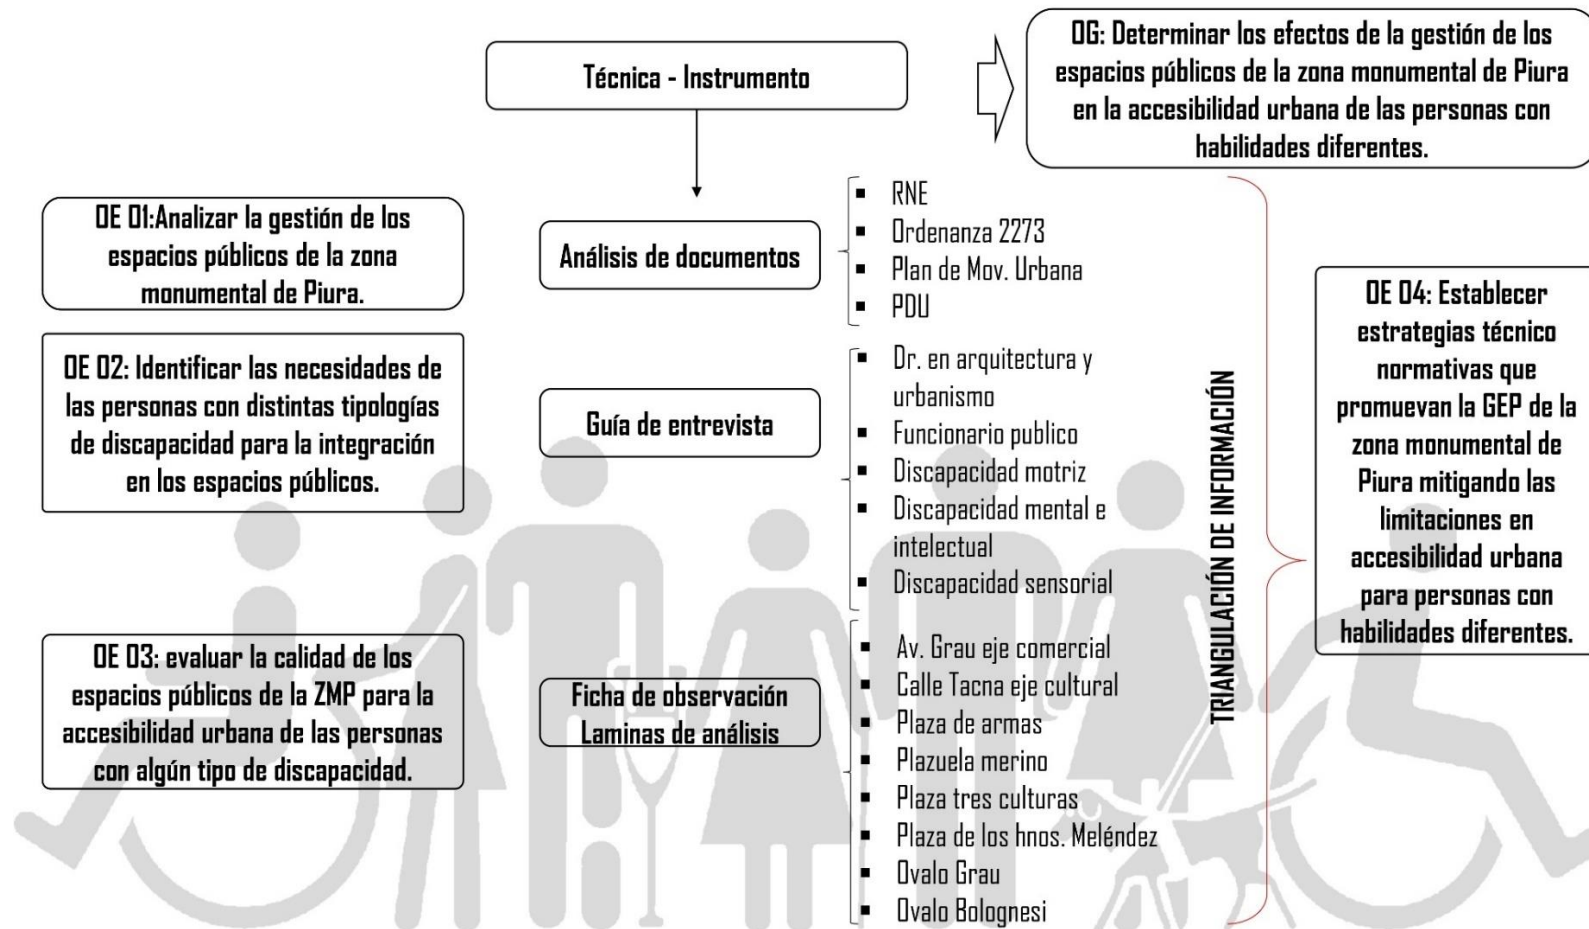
Técnica - Instrumento

OG: Determinar los efectos de la gestión de los espacios públicos de la zona monumental de Piura en la accesibilidad urbana de las personas con habilidades diferentes.

OE 01:Analizar la gestión de los espacios públicos de la zona monumental de Piura.

OE 02: Identificar las necesidades de las personas con distintas tipologías de discapacidad para la integración en los espacios públicos.

OE 03: evaluar la calidad de los espacios públicos de la ZMP para la accesibilidad urbana de las personas con algún tipo de discapacidad.

Análisis de documentos

- RNE
- Ordenanza 2273
- Plan de Mov. Urbana
- PDU

Guía de entrevista

- Dr. en arquitectura y urbanismo
- Funcionario publico
- Discapacidad motriz
- Discapacidad mental e intelectual
- Discapacidad sensorial

Ficha de observación
Laminas de análisis

- Av. Grau eje comercial
- Calle Tacna eje cultural
- Plaza de armas
- Plazuela merino
- Plaza tres culturas
- Plaza de los hnos. Meléndez
- Ovalo Grau
- Ovalo Bolognesi

TRIANGULACIÓN DE INFORMACIÓN

OE 04: Establecer estrategias técnico normativas que promuevan la GEP de la zona monumental de Piura mitigando las limitaciones en accesibilidad urbana para personas con habilidades diferentes.